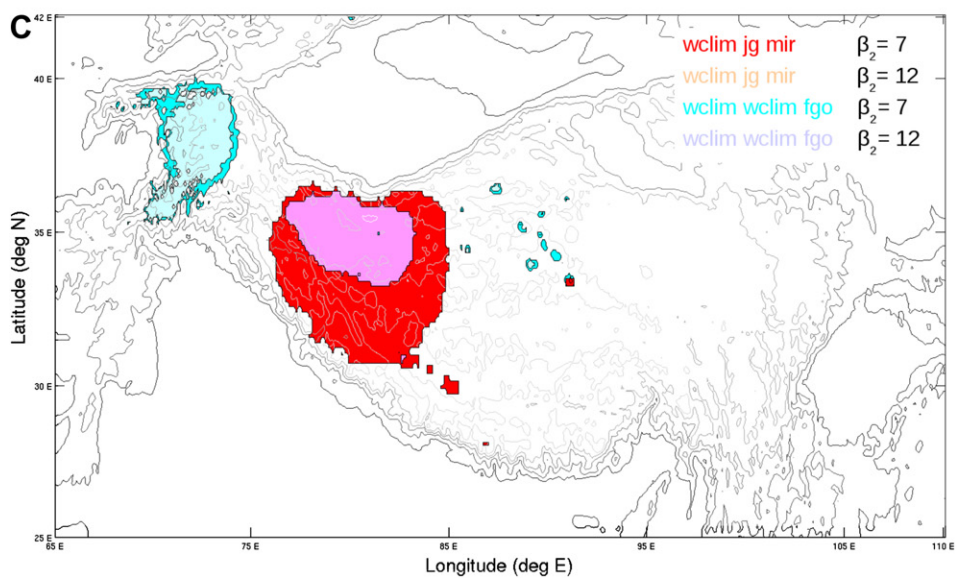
C

wclim jg mir $\beta_2 = 7$
wclim jg mir $\beta_2 = 12$
wclim wclim fgo $\beta_2 = 7$
wclim wclim fgo $\beta_2 = 12$

42 E
40 E
35 E
30 E
25 E

Latitude (deg N)

65 E
75 E
85 E
95 E
105 E
110 E

Longitude (deg E)